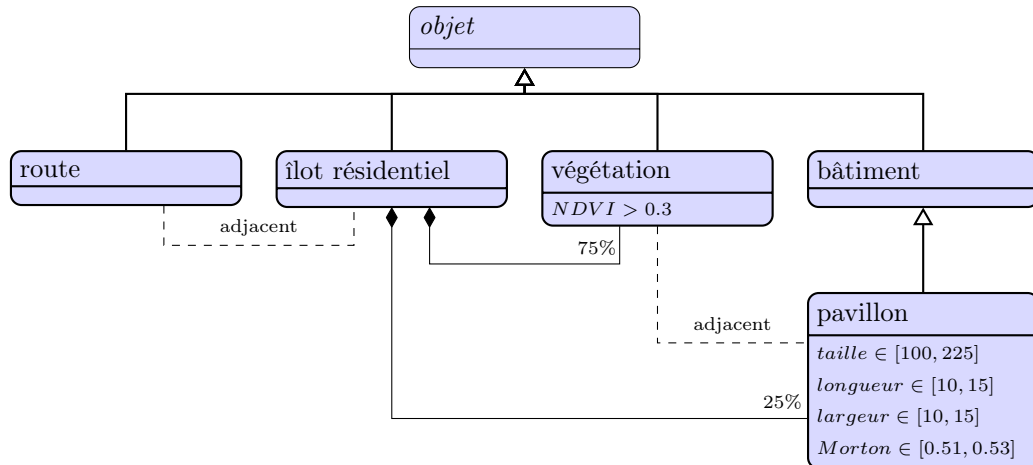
$objet$

route

îlot résidentiel

végétation

$NDVI > 0.3$

bâtiment

adjacent

75%

adjacent

pavillon

$taille \in [100, 225]$

$longueur \in [10, 15]$

25%

$largeur \in [10, 15]$

$Morton \in [0.51, 0.53]$